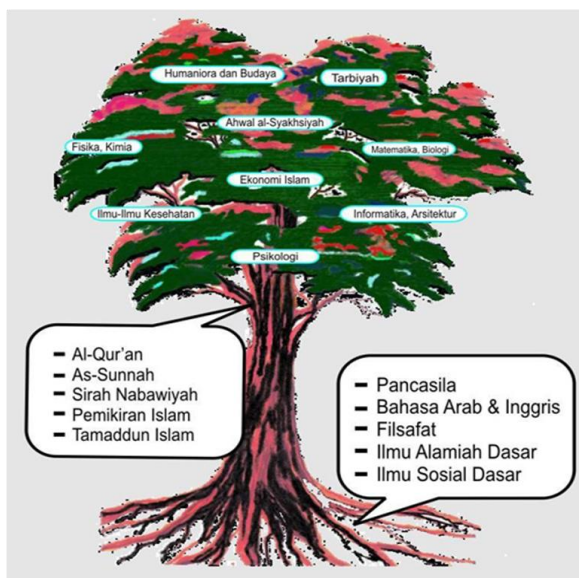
Humaniora dan Budaya

Tarbiyah

Ahwal al-Syakhsiyah

Fisika, Kimia

Matematika, Biologi

Ekonomi Islam

Ilmu-Ilmu Kesehatan

Informatika, Arsitektur

Psikologi

- Al-Qur'an
- As-Sunnah
- Sirah Nabawiyah
- Pemikiran Islam
- Tamaddun Islam

- Pancasila
- Bahasa Arab & Inggris
- Filsafat
- Ilmu Alamiah Dasar
- Ilmu Sosial Dasar